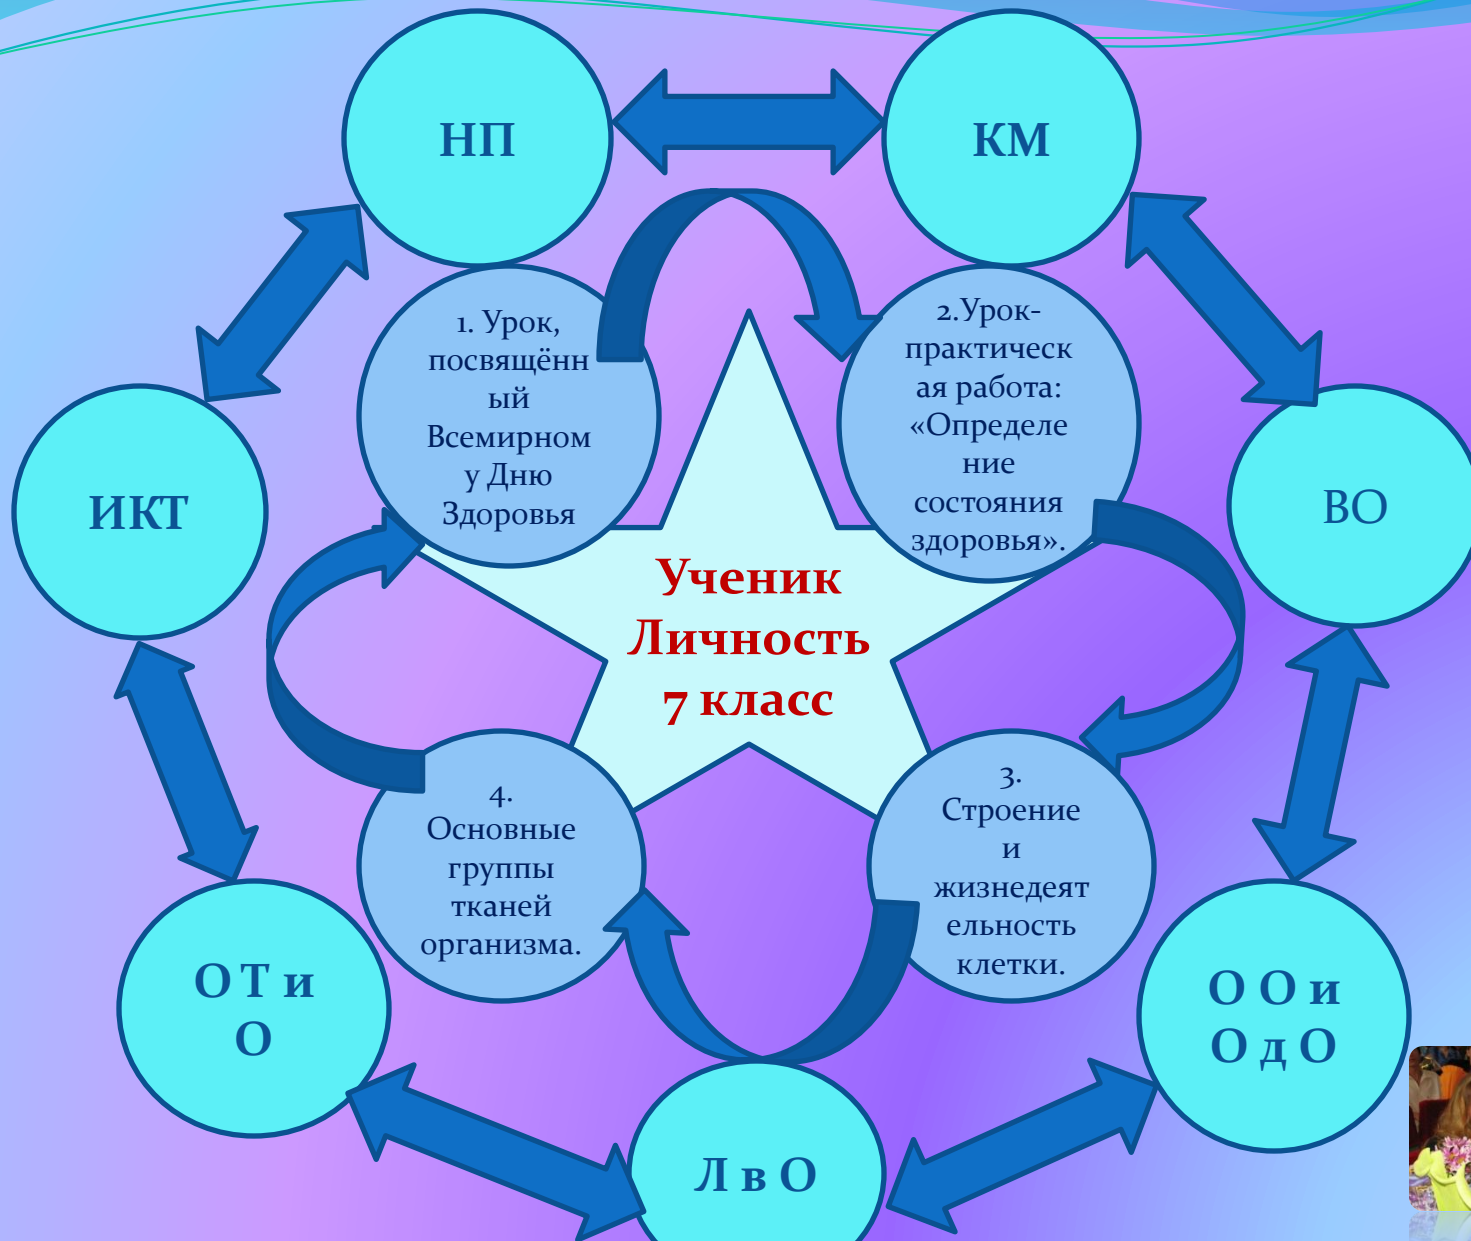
НП

КМ

1. Урок, посвящённый Всемирному Дню Здоровья

2.Урок-практическая работа: «Определение состояния здоровья».

ИКТ

ВО

Ученик Личность 7 класс

4. Основные группы тканей организма.

3. Строение и жизнедеятельность клетки.

О Т и О

О О и О д О

Л в О